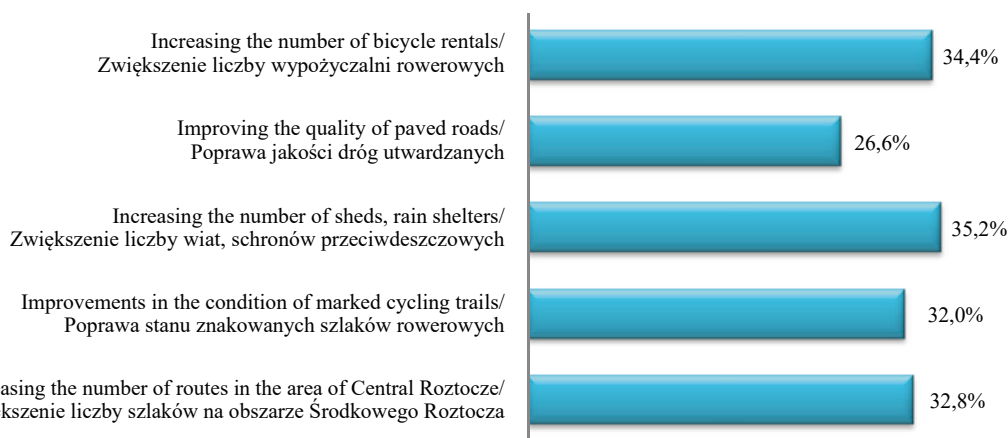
Increasing the number of bicycle rentals/
Zwiększenie liczby wypożyczalni rowerowych

34,4%

Improving the quality of paved roads/
Poprawa jakości dróg utwardzanych

26,6%

Increasing the number of sheds, rain shelters/
Zwiększenie liczby wiat, schronów przeciwdeszczowych

35,2%

Improvements in the condition of marked cycling trails/
Poprawa stanu znakowanych szlaków rowerowych

32,0%

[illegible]asing the number of routes in the area of Central Roztocze/
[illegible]kszenie liczby szlaków na obszarze Środkowego Roztocza

32,8%